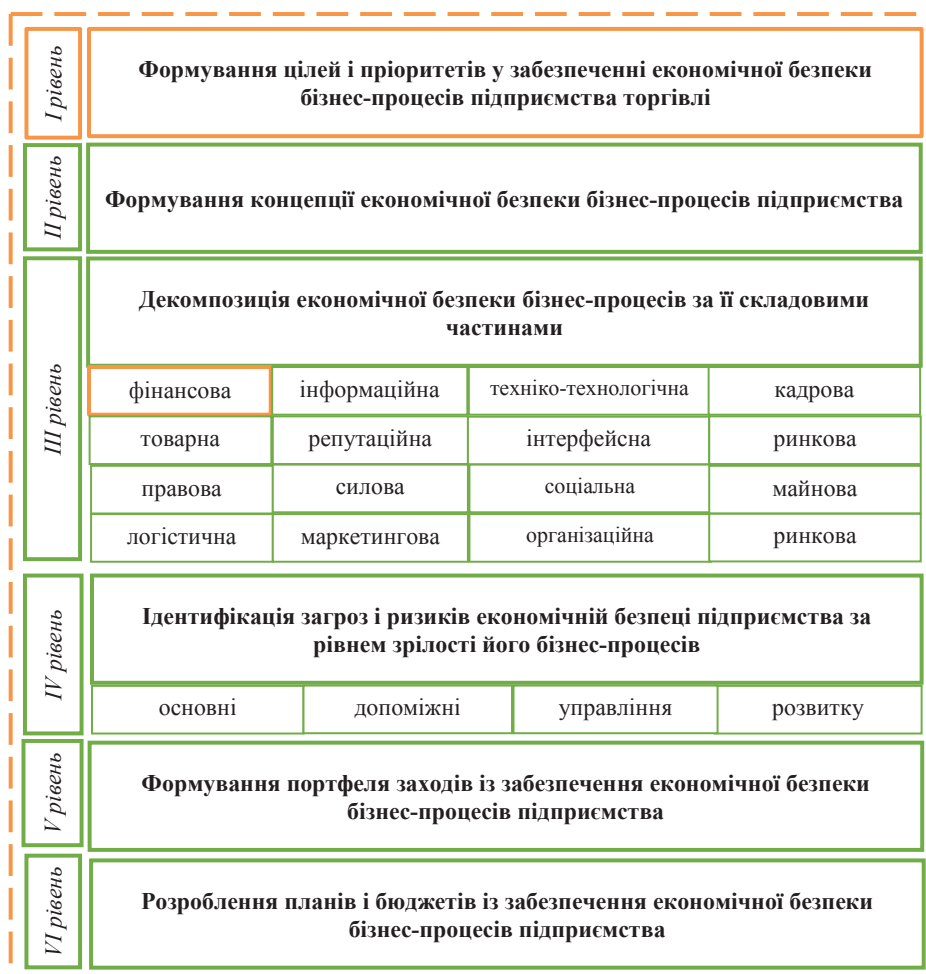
I рівень

Формування цілей і пріоритетів у забезпеченні економічної безпеки бізнес-процесів підприємства торгівлі

II рівень

Формування концепції економічної безпеки бізнес-процесів підприємства

III рівень

Декомпозиція економічної безпеки бізнес-процесів за її складовими частинами

| фінансова | інформаційна | техніко-технологічна | кадрова |
|---|---|---|---|
| товарна | репутаційна | інтерфейсна | ринкова |
| правова | силова | соціальна | майнова |
| логістична | маркетингова | організаційна | ринкова |

IV рівень

Ідентифікація загроз і ризиків економічній безпеці підприємства за рівнем зрілості його бізнес-процесів

| основні | допоміжні | управління | розвитку |
|---|---|---|---|

V рівень

Формування портфеля заходів із забезпечення економічної безпеки бізнес-процесів підприємства

VI рівень

Розроблення планів і бюджетів із забезпечення економічної безпеки бізнес-процесів підприємства